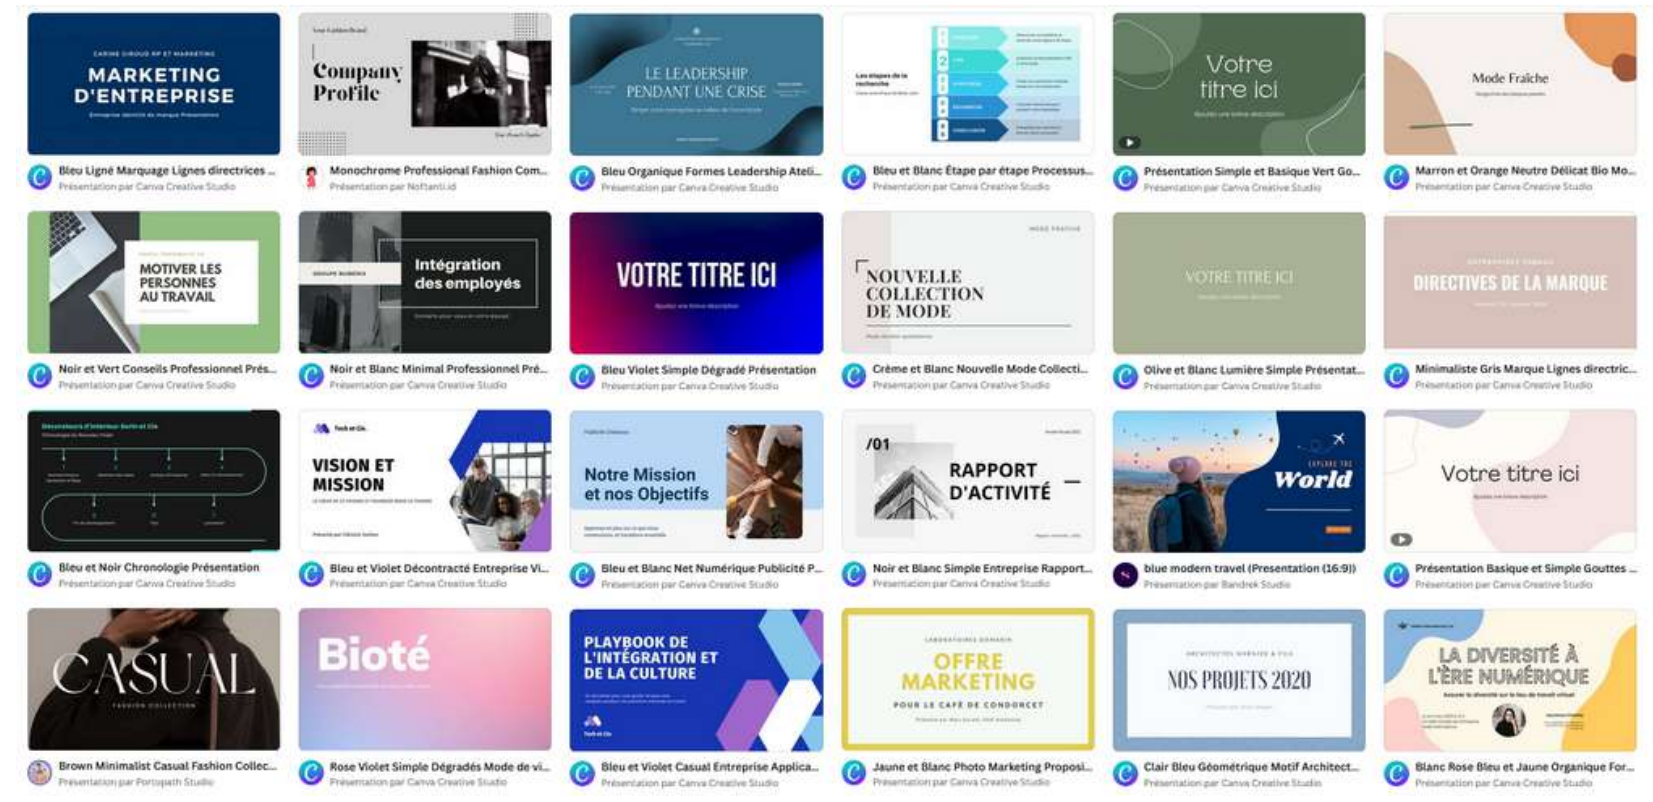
CARINE GIROUD RP ET MARKETING
MARKETING D'ENTREPRISE
Entreprise identité de marque Présentation

Bleu Ligné Marquage Lignes directrices ...
Présentation par Canva Creative Studio

Company Profile

Monochrome Professional Fashion Com...
Présentation par Noftanti.id

LE LEADERSHIP PENDANT UNE CRISE

Bleu Organique Formes Leadership Ateli...
Présentation par Canva Creative Studio

Les étapes de la recherche

Bleu et Blanc Étape par étape Processus...
Présentation par Canva Creative Studio

Votre titre ici

Présentation Simple et Basique Vert Go...
Présentation par Canva Creative Studio

Mode Fraîche

Marron et Orange Neutre Délicat Bio Mo...
Présentation par Canva Creative Studio

MOTIVER LES PERSONNES AU TRAVAIL

Noir et Vert Conseils Professionnel Prés...
Présentation par Canva Creative Studio

Intégration des employés

Noir et Blanc Minimal Professionnel Pré...
Présentation par Canva Creative Studio

VOTRE TITRE ICI

Bleu Violet Simple Dégradé Présentation
Présentation par Canva Creative Studio

NOUVELLE COLLECTION DE MODE

Crème et Blanc Nouvelle Mode Collecti...
Présentation par Canva Creative Studio

VOTRE TITRE ICI

Olive et Blanc Lumière Simple Présentat...
Présentation par Canva Creative Studio

DIRECTIVES DE LA MARQUE

Minimaliste Gris Marque Lignes directric...
Présentation par Canva Creative Studio

Bleu et Noir Chronologie Présentation
Présentation par Canva Creative Studio

VISION ET MISSION

Bleu et Violet Décontracté Entreprise Vi...
Présentation par Canva Creative Studio

Notre Mission et nos Objectifs

Bleu et Blanc Net Numérique Publicité P...
Présentation par Canva Creative Studio

/01
RAPPORT D'ACTIVITÉ

Noir et Blanc Simple Entreprise Rapport...
Présentation par Canva Creative Studio

EXPLORE THE World

blue modern travel (Presentation (16:9))
Présentation par Bandrek Studio

Votre titre ici

Présentation Basique et Simple Gouttes ...
Présentation par Canva Creative Studio

CASUAL
FASHION COLLECTION

Brown Minimalist Casual Fashion Collec...
Présentation par Portopath Studio

Bioté

Rose Violet Simple Dégradés Mode de vi...
Présentation par Canva Creative Studio

PLAYBOOK DE L'INTÉGRATION ET DE LA CULTURE

Bleu et Violet Casual Entreprise Applica...
Présentation par Canva Creative Studio

LABORATOIRES DORASIN
OFFRE MARKETING
POUR LE CAFÉ DE CONDORCET

Jaune et Blanc Photo Marketing Proposi...
Présentation par Canva Creative Studio

NOS PROJETS 2020

Clair Bleu Géométrique Motif Architect...
Présentation par Canva Creative Studio

LA DIVERSITÉ À L'ÈRE NUMÉRIQUE

Blanc Rose Bleu et Jaune Organique For...
Présentation par Canva Creative Studio